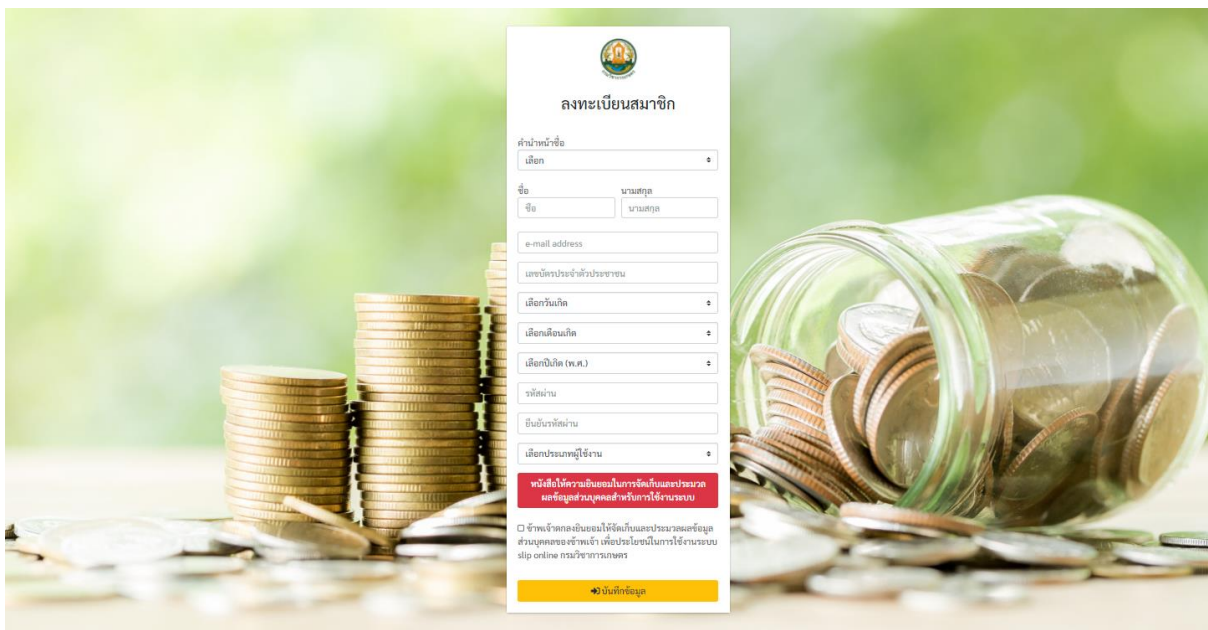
ลงทะเบียนสมาชิก

คำนำหน้าชื่อ

เลือก

ชื่อ

ชื่อ

นามสกุล

นามสกุล

e-mail address

เลขบัตรประจำตัวประชาชน

เลือกวันเกิด

เลือกเดือนเกิด

เลือกปีเกิด (พ.ศ.)

รหัสผ่าน

ยืนยันรหัสผ่าน

เลือกประเภทผู้ใช้งาน

หนังสือให้ความยินยอมในการจัดเก็บและประมวลผลข้อมูลส่วนบุคคลสำหรับการใช้งานระบบ

☐ ข้าพเจ้าตกลงยินยอมให้จัดเก็บและประมวลผลข้อมูลส่วนบุคคลของข้าพเจ้า เพื่อประโยชน์ในการใช้งานระบบ slip online กรมวิชาการเกษตร

บันทึกข้อมูล